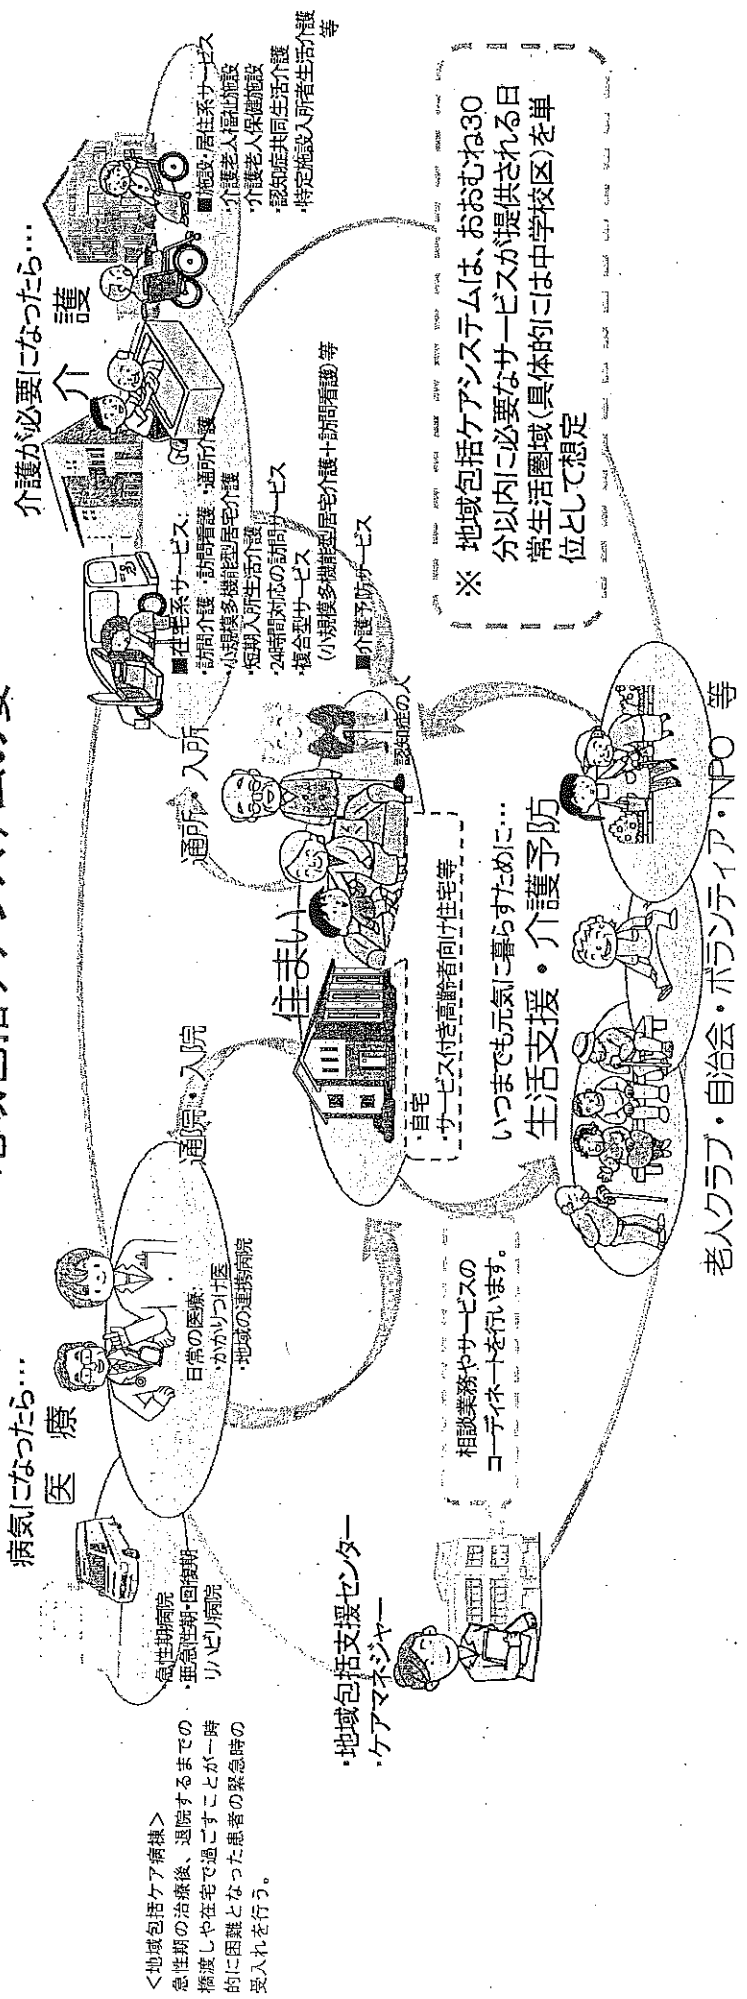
病気になったら…
医　療

介護が必要になったら…
介　護

・急性期病院
・亜急性期・回復期リハビリ病院

日常の医療：
・かかりつけ医
・地域の連携病院

通院・入院

通所・入所

■在宅系サービス：
・訪問介護　・訪問看護　・通所介護
・小規模多機能型居宅介護
・短期入所生活介護
・24時間対応の訪問サービス
・複合型サービス
（小規模多機能型居宅介護＋訪問看護）等
■介護予防サービス

■施設・居住系サービス
・介護老人福祉施設
・介護老人保健施設
・認知症共同生活介護
・特定施設入所者生活介護
等

住まい
・自宅
・サービス付き高齢者向け住宅等

認知症の人

・地域包括支援センター
・ケアマネジャー

相談業務やサービスのコーディネートを行います。

いつまでも元気に暮らすために…
生活支援・介護予防

老人クラブ・自治会・ボランティア・NPO　等

※　地域包括ケアシステムは、おおむね30分以内に必要なサービスが提供される日常生活圏域（具体的には中学校区）を単位として想定

＜地域包括ケア病棟＞
急性期の治療後、退院するまでの橋渡しや在宅で過ごすことが一時的に困難となった患者の緊急時の受入れを行う。